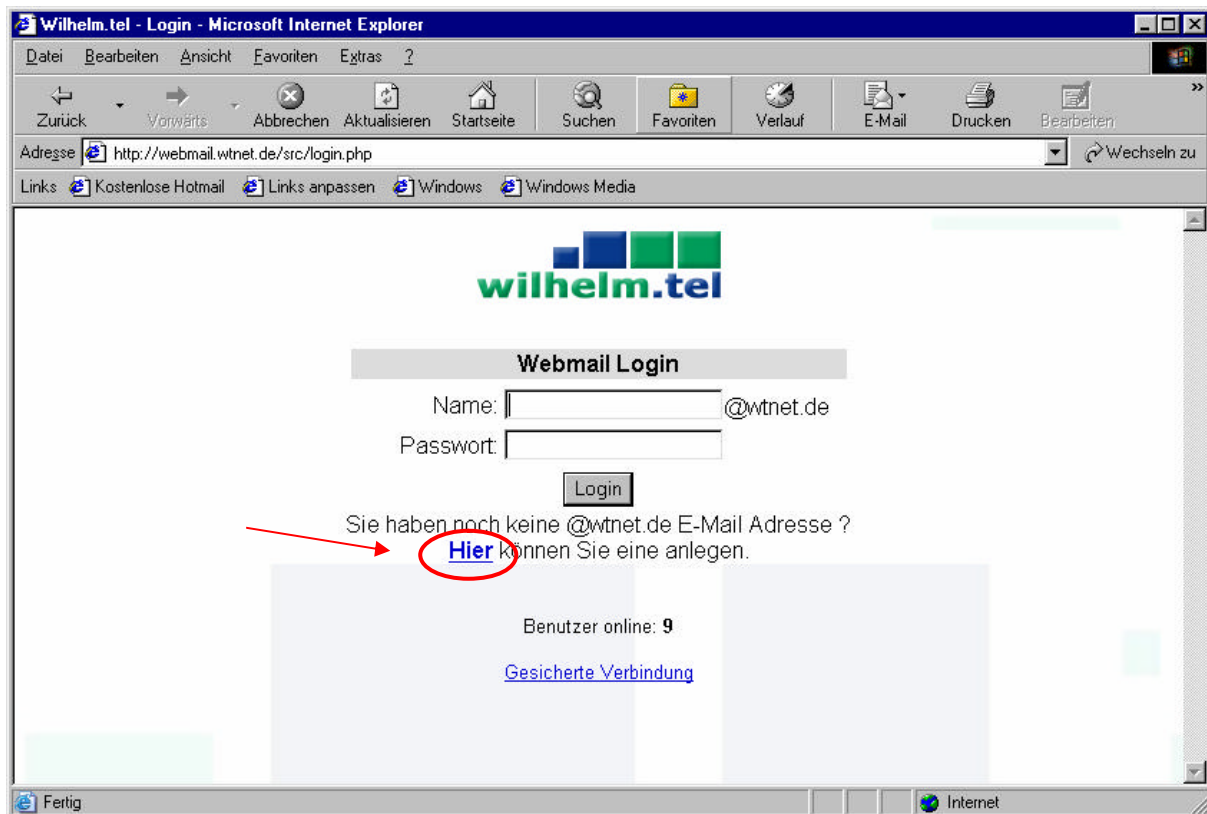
Wilhelm.tel - Login - Microsoft Internet Explorer

Datei Bearbeiten Ansicht Favoriten Extras ?

Zurück Vorwärts Abbrechen Aktualisieren Startseite Suchen Favoriten Verlauf E-Mail Drucken Bearbeiten

Adresse http://webmail.wtnet.de/src/login.php Wechseln zu

Links Kostenlose Hotmail Links anpassen Windows Windows Media

wilhelm.tel

Webmail Login

Name: @wtnet.de

Passwort:

Login

Sie haben noch keine @wtnet.de E-Mail Adresse ?
Hier können Sie eine anlegen.

Benutzer online: **9**

Gesicherte Verbindung

Fertig

Internet